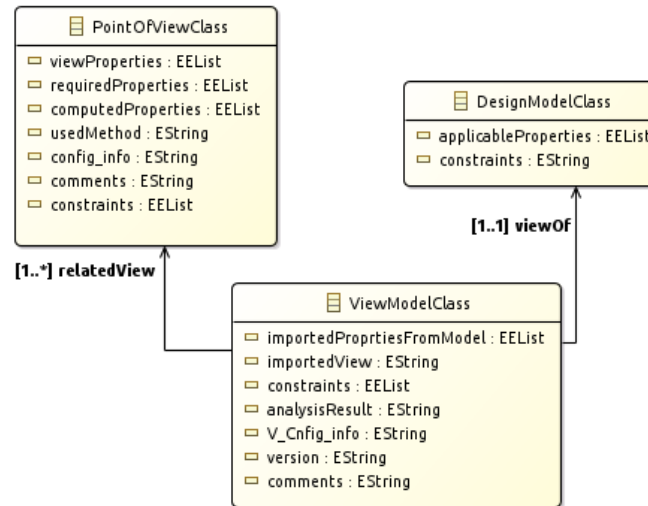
PointOfViewClass
viewProperties : EEList
requiredProperties : EEList
computedProperties : EEList
usedMethod : EString
config_info : EString
comments : EString
constraints : EEList

DesignModelClass
applicableProperties : EEList
constraints : EString

[1..1] viewOf

[1..*] relatedView

ViewModelClass
importedProprtiesFromModel : EEList
importedView : EString
constraints : EEList
analysisResult : EString
V_Cnfig_info : EString
version : EString
comments : EString